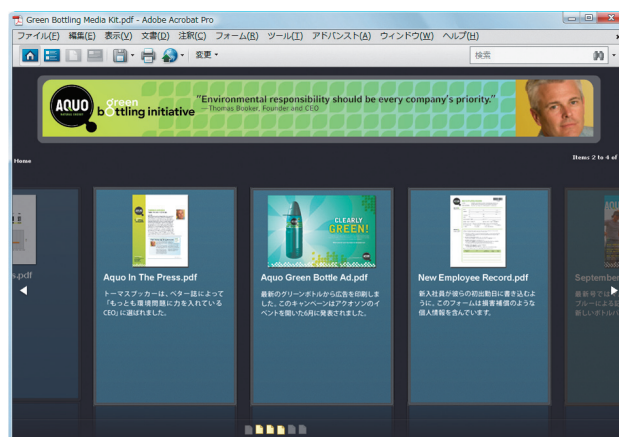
Green Bottling Media Kit.pdf - Adobe Acrobat Pro

ファイル(F) 編集(E) 表示(V) 文書(D) 注釈(C) フォーム(R) ツール(T) アドバンスト(A) ウィンドウ(W) ヘルプ(H)

変更

検索

AQUO green bottling initiative "Environmental responsibility should be every company's priority." — Thomas Booker, Founder and CEO

Home

Items: 2 to 4 of

s.pdf

Aquo In The Press.pdf

トーマスブッカーは、ベター誌によって「もっとも環境問題に力を入れているCEO」に選ばれました。

CLEARLY GREEN!

Aquo Green Bottle Ad.pdf

最新のグリーンボトルから広告を印刷しました。このキャンペーンはアクオソンのイベントを開いた6月に発表されました。

New Employee Record.pdf

新入社員が彼らの初出勤日に書き込むように、このフォームは損害補償のような個人情報を含んでいます。

September

最新号
ブルーによる
新しいボトル